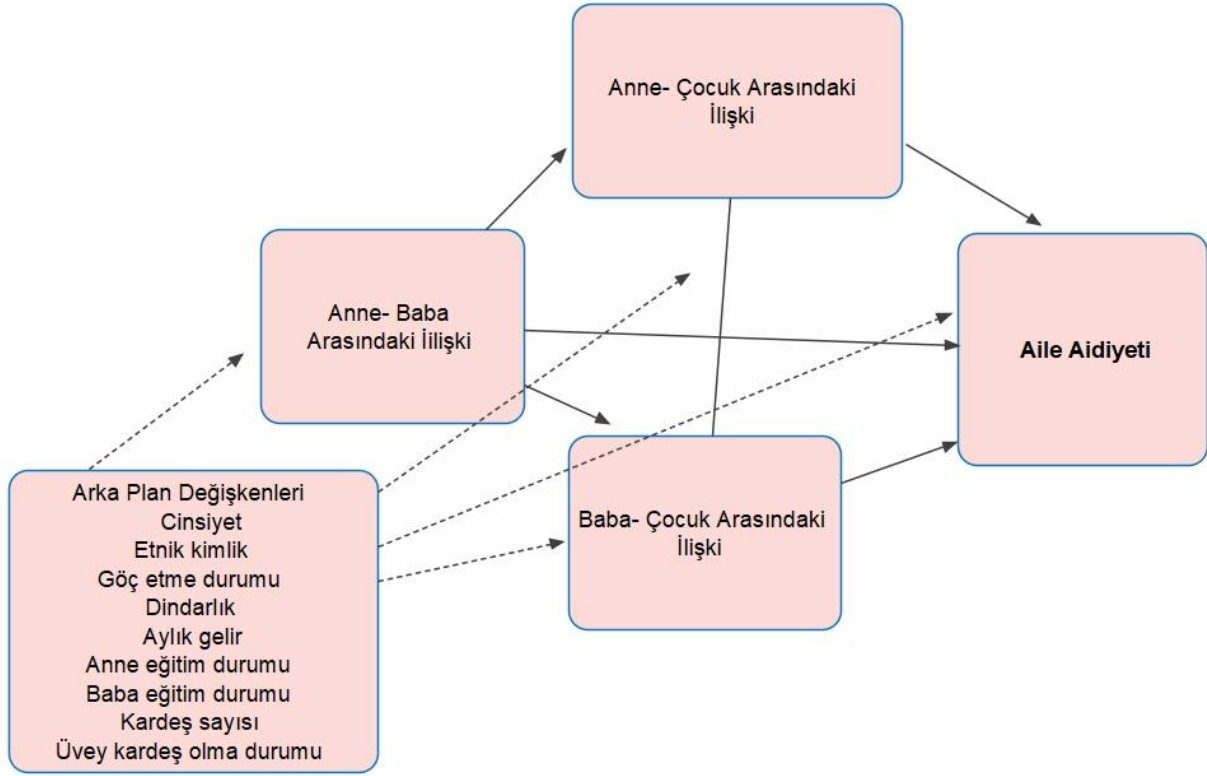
Anne- Çocuk Arasındaki İlişki

Anne- Baba Arasındaki İilişki

Aile Aidiyeti

Baba- Çocuk Arasındaki İlişki

Arka Plan Değişkenleri
Cinsiyet
Etnik kimlik
Göç etme durumu
Dindarlık
Aylık gelir
Anne eğitim durumu
Baba eğitim durumu
Kardeş sayısı
Üvey kardeş olma durumu